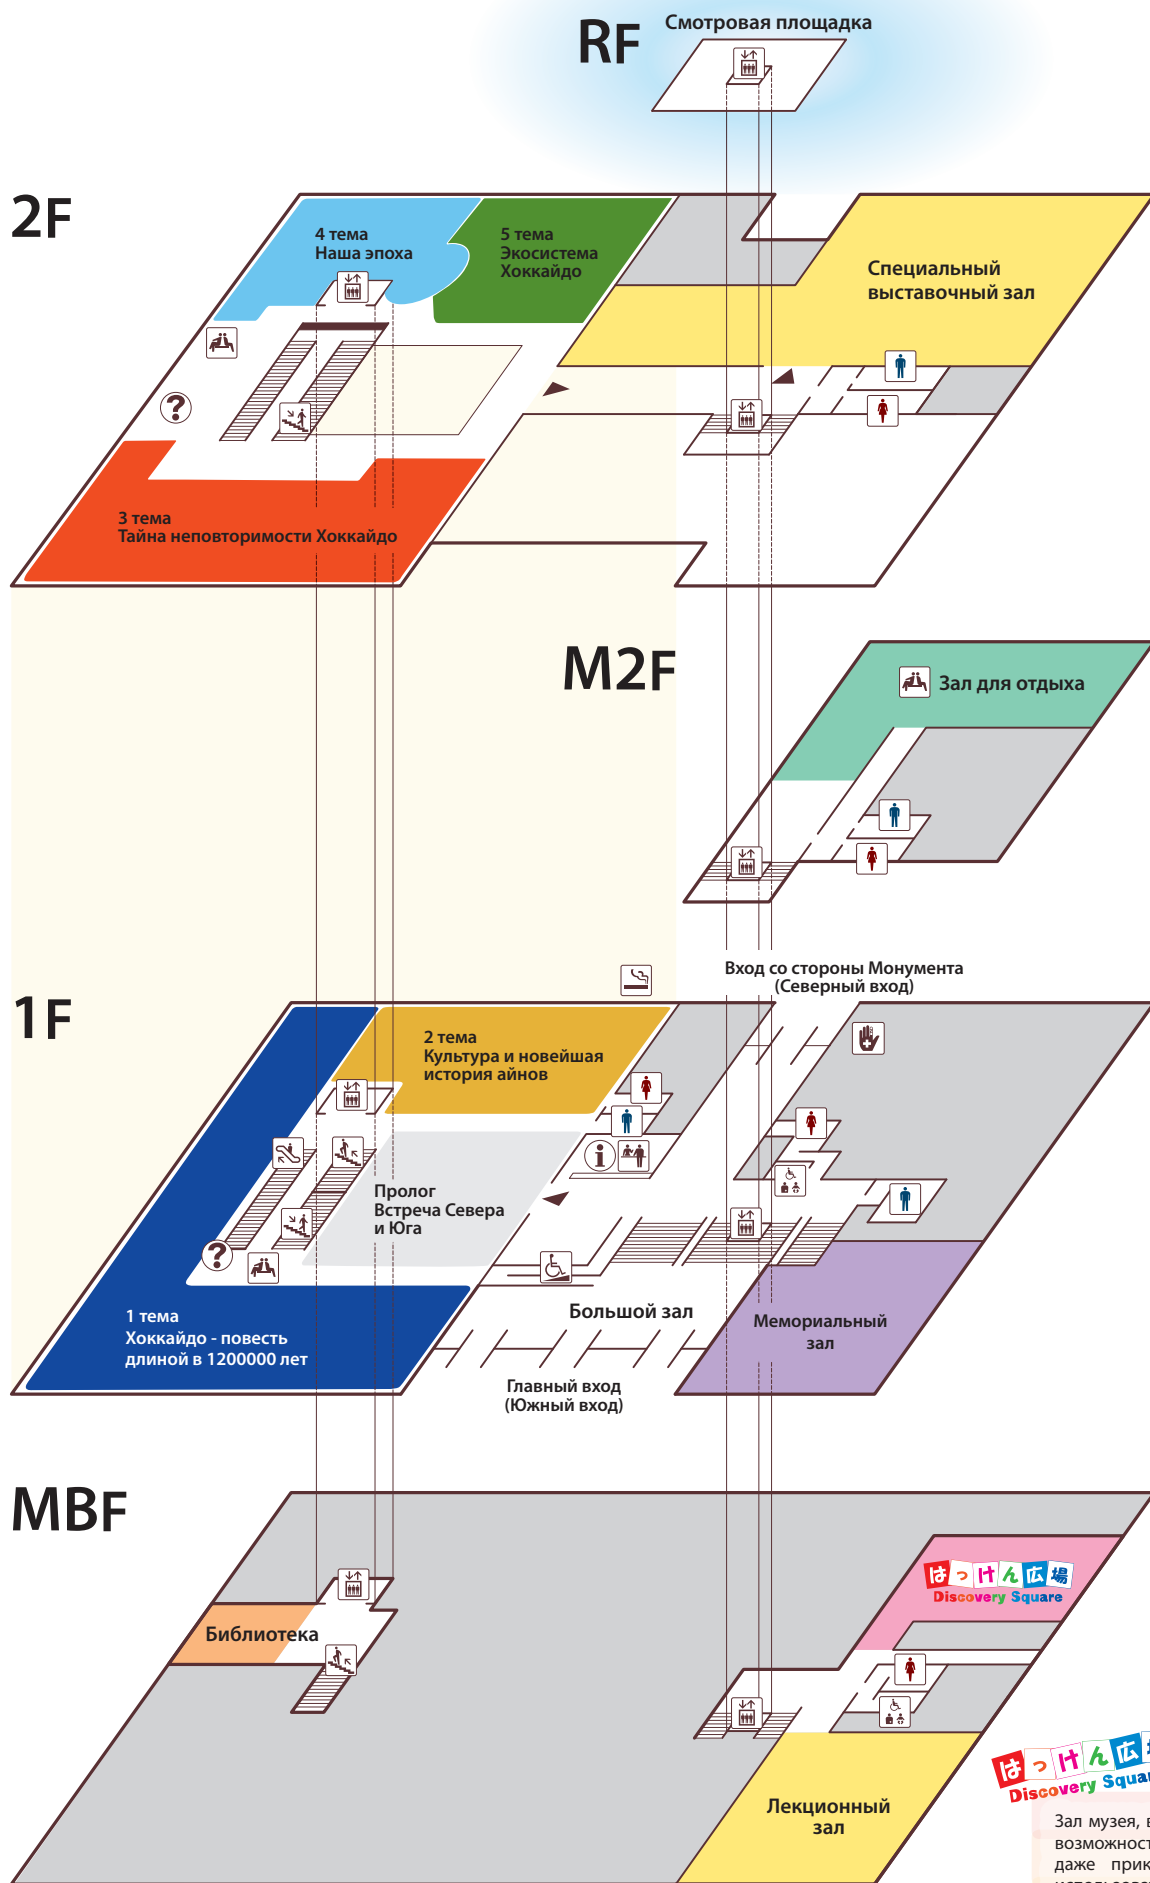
RF
Смотровая площадка

2F
4 тема
Наша эпоха
5 тема
Экосистема Хоккайдо
Специальный выставочный зал
3 тема
Тайна неповторимости Хоккайдо

M2F
Зал для отдыха

Вход со стороны Монумента
(Северный вход)

1F
2 тема
Культура и новейшая история айнов
Пролог
Встреча Севера и Юга
1 тема
Хоккайдо - повесть длиной в 1200000 лет
Большой зал
Мемориальный зал
Главный вход
(Южный вход)

MBF
Библиотека
はっけん広場
Discovery Square
Лекционный зал
はっけん広
Discovery Squar
Зал музея, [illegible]
возможност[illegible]
даже прик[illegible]